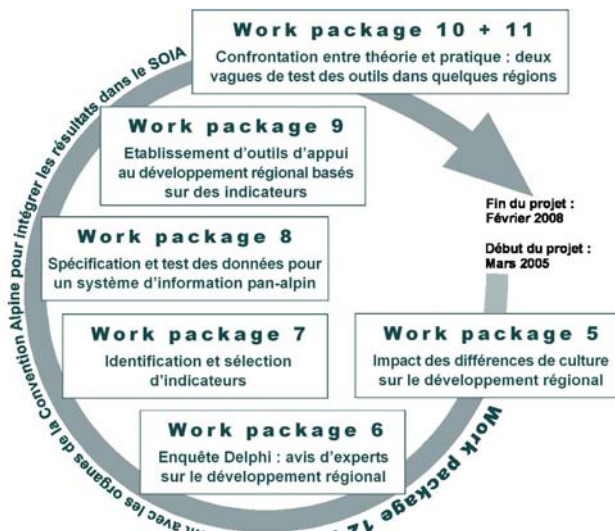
Work package 10 + 11
Confrontation entre théorie et pratique : deux vagues de test des outils dans quelques régions

Work package 9
Etablissement d'outils d'appui au développement régional basés sur des indicateurs

Fin du projet : Février 2008

Début du projet : Mars 2005

Work package 8
Spécification et test des données pour un système d'information pan-alpin

Work package 7
Identification et sélection d'indicateurs

Work package 5
Impact des différences de culture sur le développement régional

Work package 6
Enquête Delphi : avis d'experts sur le développement régional

Work package 12 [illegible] avec les organes de la Convention Alpine pour intégrer les résultats dans le SOIA